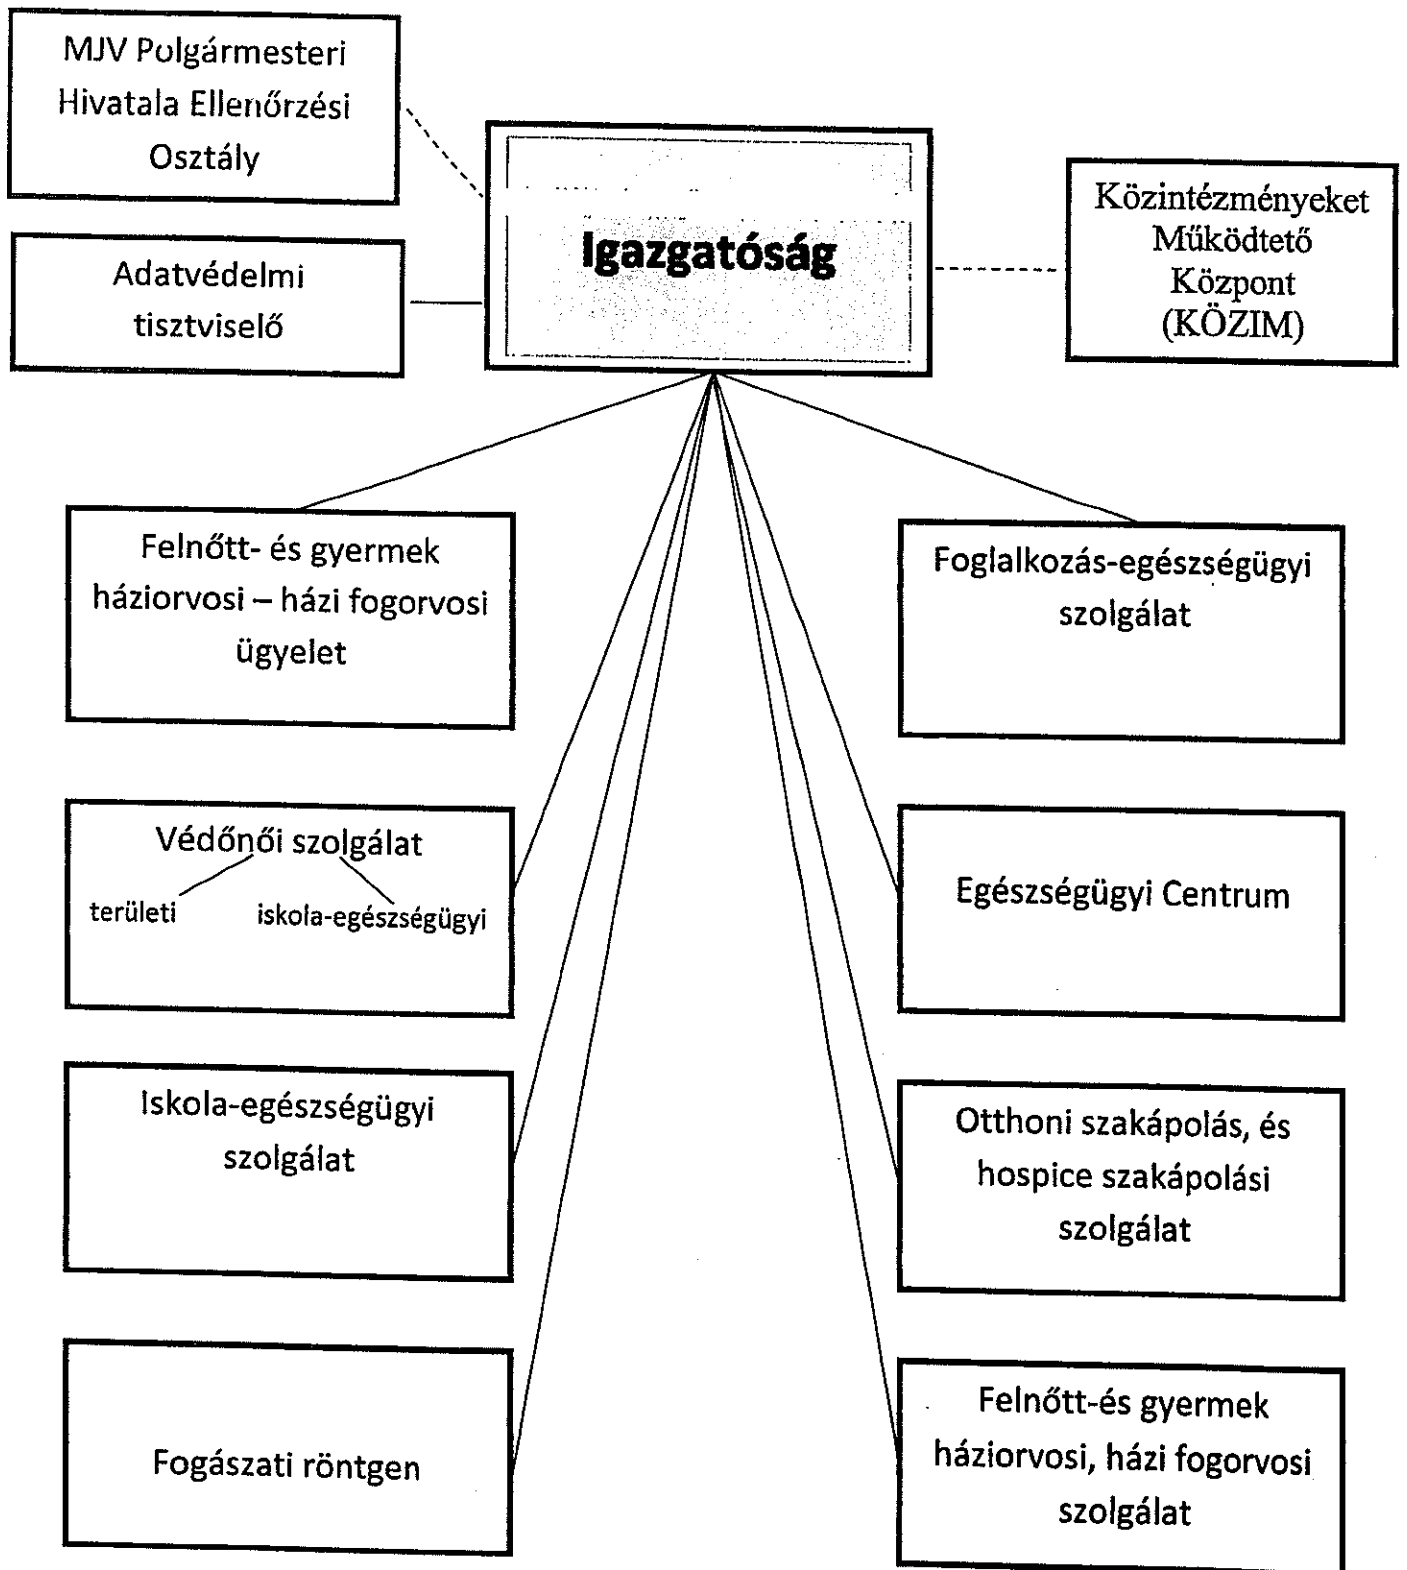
MJV Polgármesteri Hivatala Ellenőrzési Osztály

Adatvédelmi tisztviselő

Igazgatóság

Közintézményeket Működtető Központ (KÖZIM)

Felnőtt- és gyermek háziorvosi – házi fogorvosi ügyelet

Foglalkozás-egészségügyi szolgálat

Védőnői szolgálat
területi
iskola-egészségügyi

Egészségügyi Centrum

Iskola-egészségügyi szolgálat

Otthoni szakápolás, és hospice szakápolási szolgálat

Fogászati röntgen

Felnőtt-és gyermek háziorvosi, házi fogorvosi szolgálat